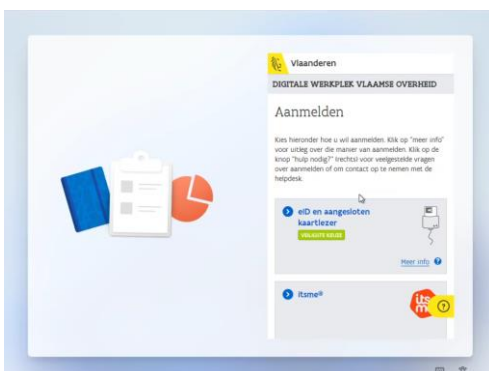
Vlaanderen

DIGITALE WERKPLEK VLAAMSE OVERHEID

Aanmelden

Kies hieronder hoe u wil aanmelden. Klik op "meer info" voor uitleg over die manier van aanmelden. Klik op de knop "hulp nodig?" rechtsboven voor veelgestelde vragen over aanmelden of om contact op te nemen met de helpdesk.

eID en aangesloten kaartlezer

VEILIGSTE KEUZE

Meer info

itsme®

its me